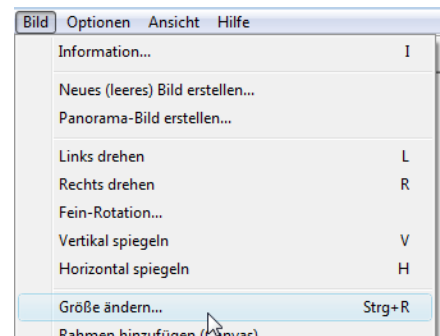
Bild Optionen Ansicht Hilfe

Information... I

Neues (leeres) Bild erstellen...
Panorama-Bild erstellen...

Links drehen L
Rechts drehen R
Fein-Rotation...
Vertikal spiegeln V
Horizontal spiegeln H

Größe ändern... Strg+R
Rahmen hinzufügen ([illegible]nvas)